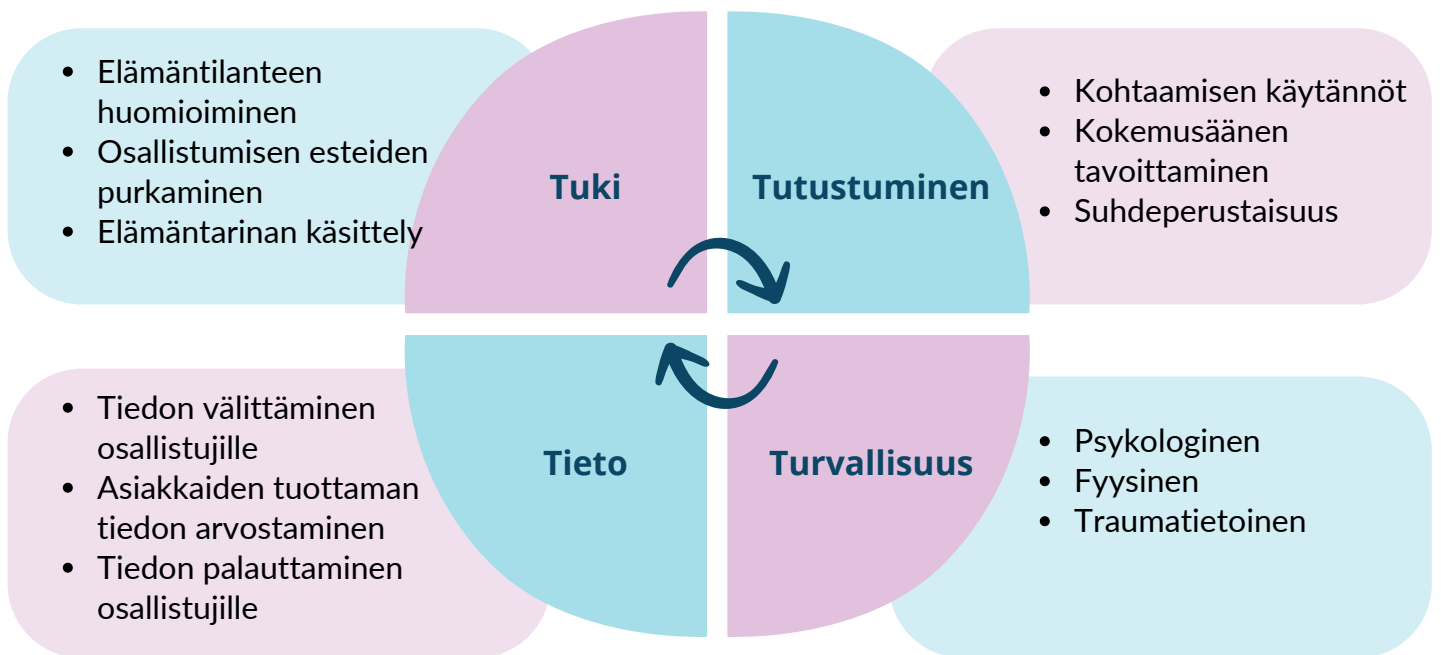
- Elämäntilanteen huomioiminen
- Osallistumisen esteiden purkaminen
- Elämäntarinan käsittely

Tuki

Tutustuminen

- Kohtaamisen käytännöt
- Kokemusäänen tavoittaminen
- Suhdeperustaisuus

- Tiedon välittäminen osallistujille
- Asiakkaiden tuottaman tiedon arvostaminen
- Tiedon palauttaminen osallistujille

Tieto

Turvallisuus

- Psykologinen
- Fyysinen
- Traumatietoinen